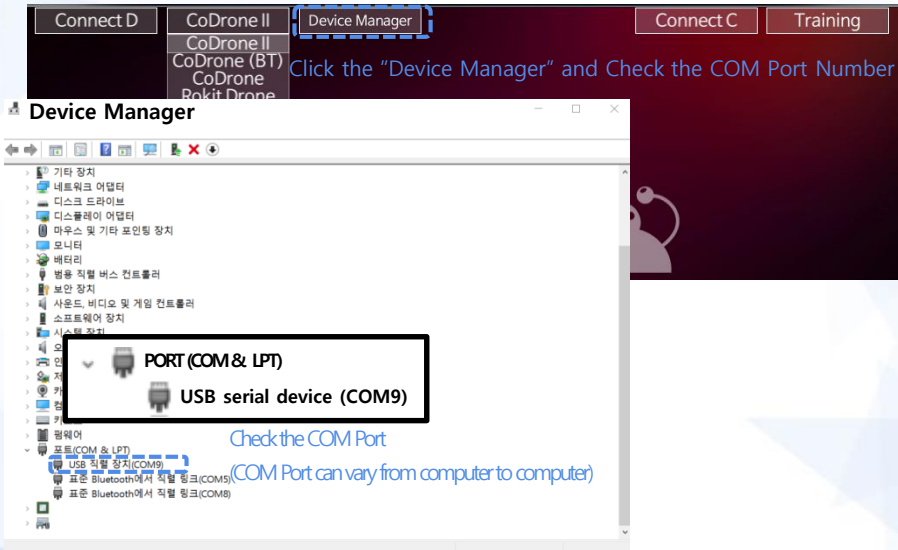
Connect D
CoDrone II
Device Manager
Connect C
Training
CoDrone II
CoDrone (BT)
CoDrone
Rokit Drone
Click the "Device Manager" and Check the COM Port Number

Device Manager

기타 장치
네트워크 어댑터
디스크 드라이브
디스플레이 어댑터
마우스 및 기타 포인팅 장치
모니터
배터리
범용 직렬 버스 컨트롤러
보안 장치
사운드, 비디오 및 게임 컨트롤러
소프트웨어 장치
시스템 장치
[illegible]
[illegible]
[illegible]
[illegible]
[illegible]
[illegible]
펌웨어
포트(COM & LPT)
USB 직렬 장치(COM9)
표준 Bluetooth에서 직렬 링크(COM5)
표준 Bluetooth에서 직렬 링크(COM8)

PORT (COM & LPT)
USB serial device (COM9)

Check the COM Port
(COM Port can vary from computer to computer)